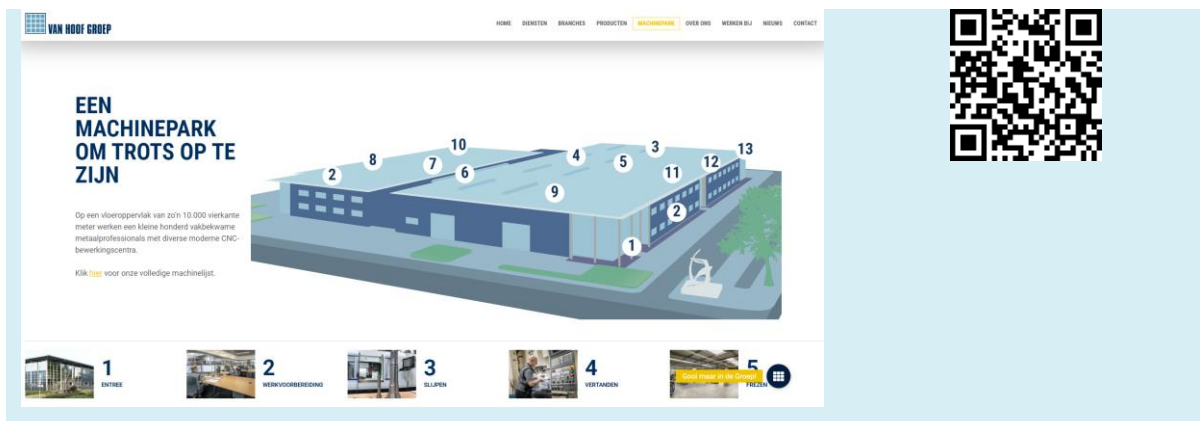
VAN HOOF GROEP

HOME DIENSTEN BRANCHES PRODUCTEN MACHINEPARK OVER ONS WERKEN BIJ NIEUWS CONTACT

EEN MACHINEPARK OM TROTS OP TE ZIJN

Op een vloeroppervlak van zo'n 10.000 vierkante meter werken een kleine honderd vakbekwame metaalprofessionals met diverse moderne CNC-bewerkingscentra.

Klik hier voor onze volledige machinelijst.

2 8 7 10 6 4 5 9 3 11 12 13 2 1

1 ENTREE

2 WERKVOORBEREIDING

3 SLIJPEN

4 VERTANDEN

5 FREZEN

Snel meer in de Groep!